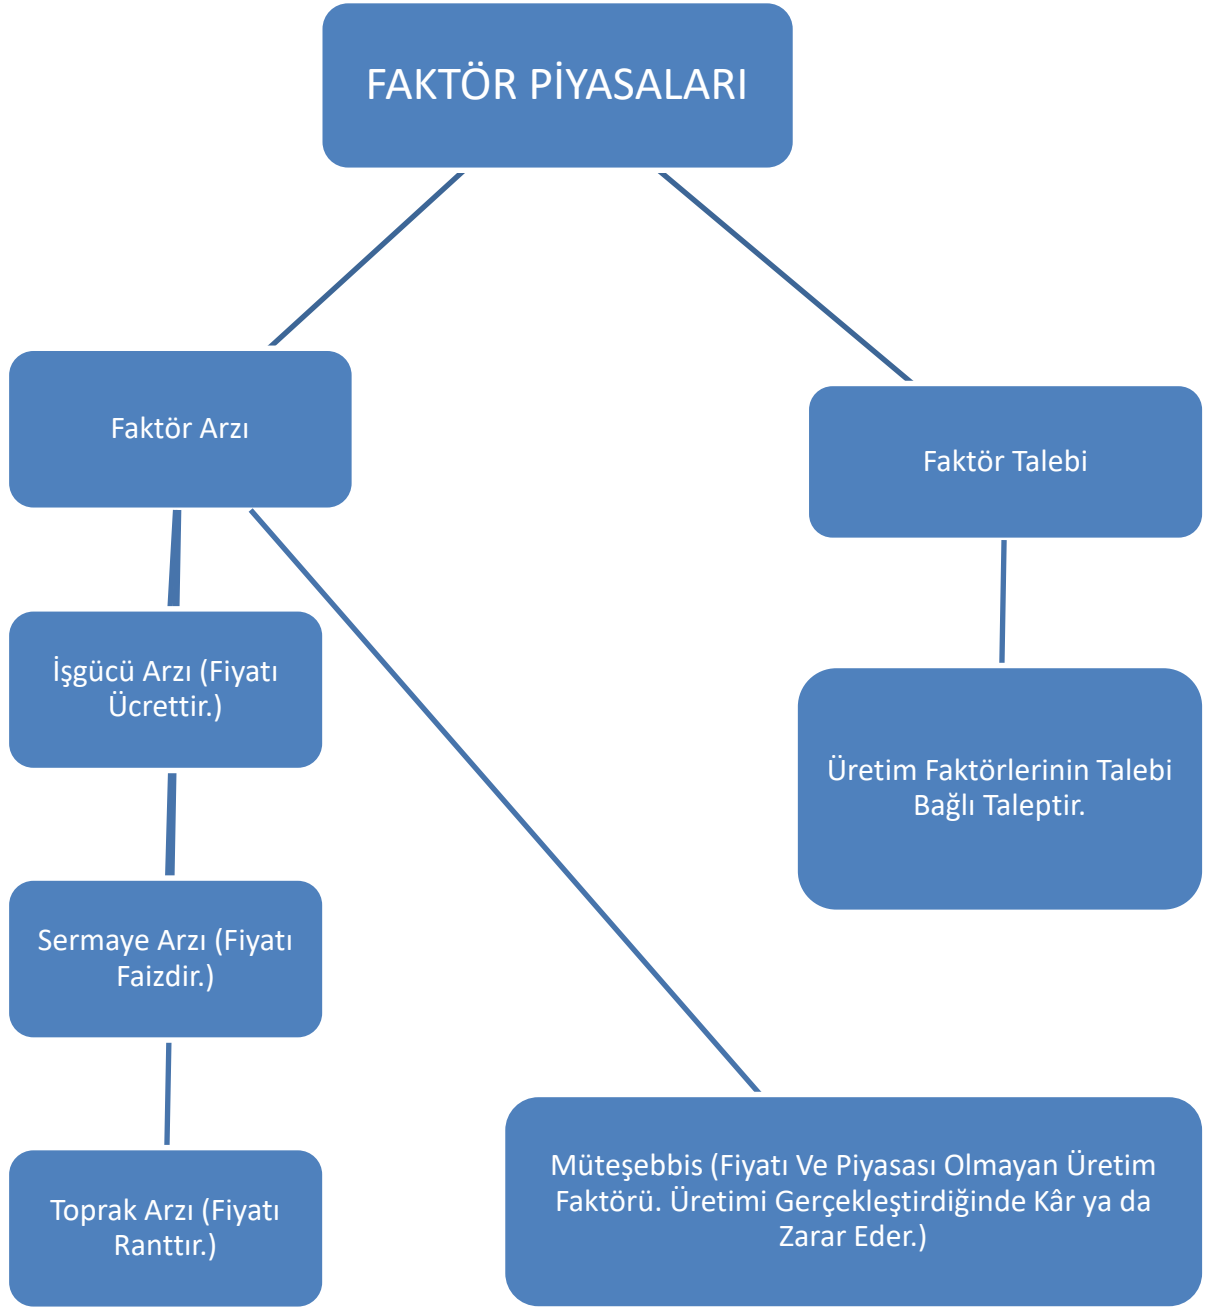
FAKTÖR PİYASALARI

Faktör Arzı

Faktör Talebi

İşgücü Arzı (Fiyatı Ücrettir.)

Sermaye Arzı (Fiyatı Faizdir.)

Toprak Arzı (Fiyatı Ranttır.)

Üretim Faktörlerinin Talebi Bağlı Taleptir.

Müteşebbis (Fiyatı Ve Piyasası Olmayan Üretim Faktörü. Üretimi Gerçekleştirdiğinde Kâr ya da Zarar Eder.)